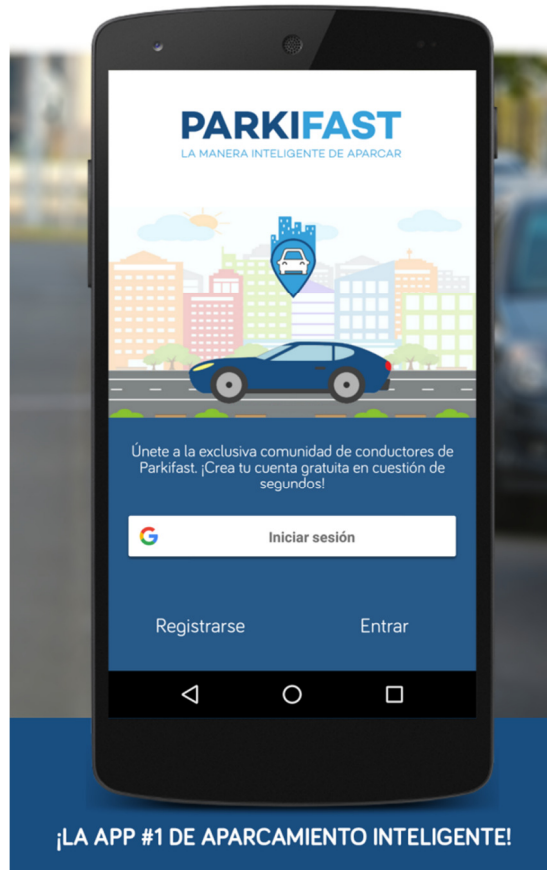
PARKIFAST
LA MANERA INTELIGENTE DE APARCAR

Únete a la exclusiva comunidad de conductores de Parkifast. ¡Crea tu cuenta gratuita en cuestión de segundos!

Iniciar sesión

Registrarse

Entrar

¡LA APP #1 DE APARCAMIENTO INTELIGENTE!